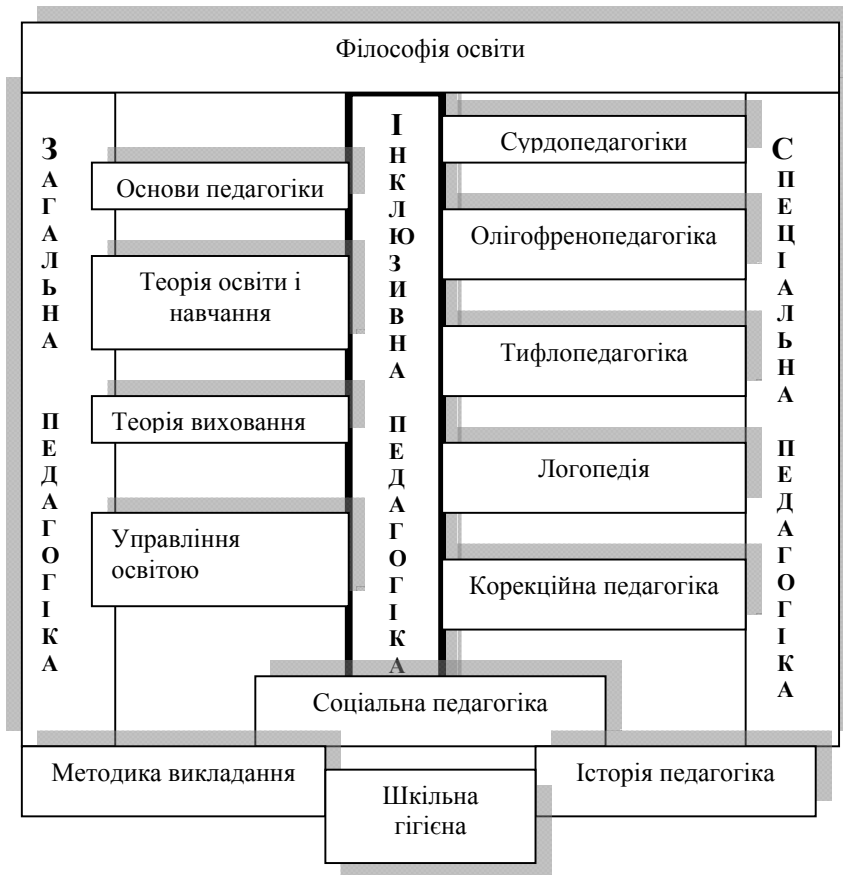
Філософія освіти

З А Г А Л Ь Н А П Е Д А Г О Г І К А

Основи педагогіки

Теорія освіти і навчання

Теорія виховання

Управління освітою

І Н К Л Ю З И В Н А П Е Д А Г О Г І К А

Сурдопедагогіки

Олігофренопедагогіка

Тифлопедагогіка

Логопедія

Корекційна педагогіка

С П Е Ц І А Л Ь Н А П Е Д А Г О Г І К А

Соціальна педагогіка

Методика викладання

Шкільна гігієна

Історія педагогіка